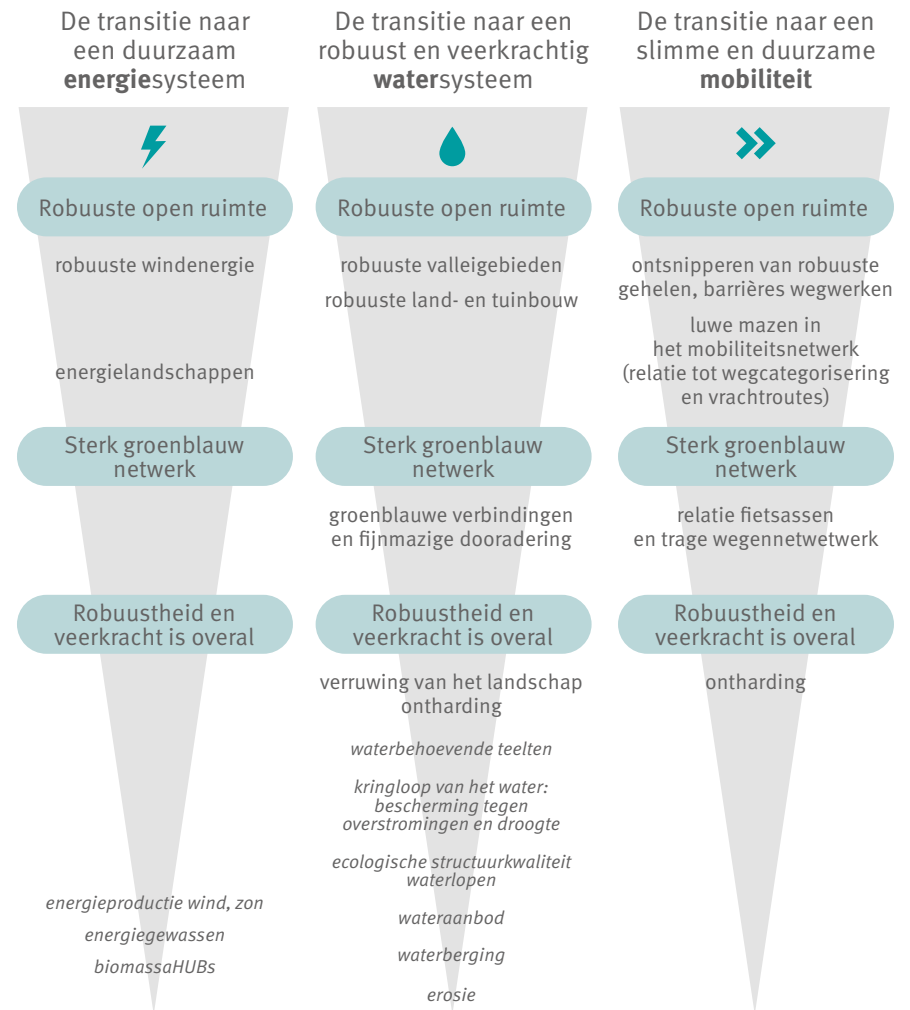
De transitie naar een duurzaam **energie**systeem

Robuuste open ruimte

robuuste windenergie

energielandschappen

Sterk groenblauw netwerk

Robuustheid en veerkracht is overal

*energieproductie wind, zon*

*energiegewassen*

*biomassaHUBs*

De transitie naar een robuust en veerkrachtig **water**systeem

Robuuste open ruimte

robuuste valleigebieden

robuuste land- en tuinbouw

Sterk groenblauw netwerk

groenblauwe verbindingen en fijnmazige dooradering

Robuustheid en veerkracht is overal

verruwing van het landschap ontharding

*waterbehoevende teelten*

*kringloop van het water: bescherming tegen overstromingen en droogte*

*ecologische structuurkwaliteit waterlopen*

*wateraanbod*

*waterberging*

*erosie*

De transitie naar een slimme en duurzame **mobiliteit**

Robuuste open ruimte

ontsnipperen van robuuste gehelen, barrières wegwerken

luwe mazen in het mobiliteitsnetwerk (relatie tot wegcategorisering en vrachtroutes)

Sterk groenblauw netwerk

relatie fietsassen en trage wegennetwetwerk

Robuustheid en veerkracht is overal

ontharding